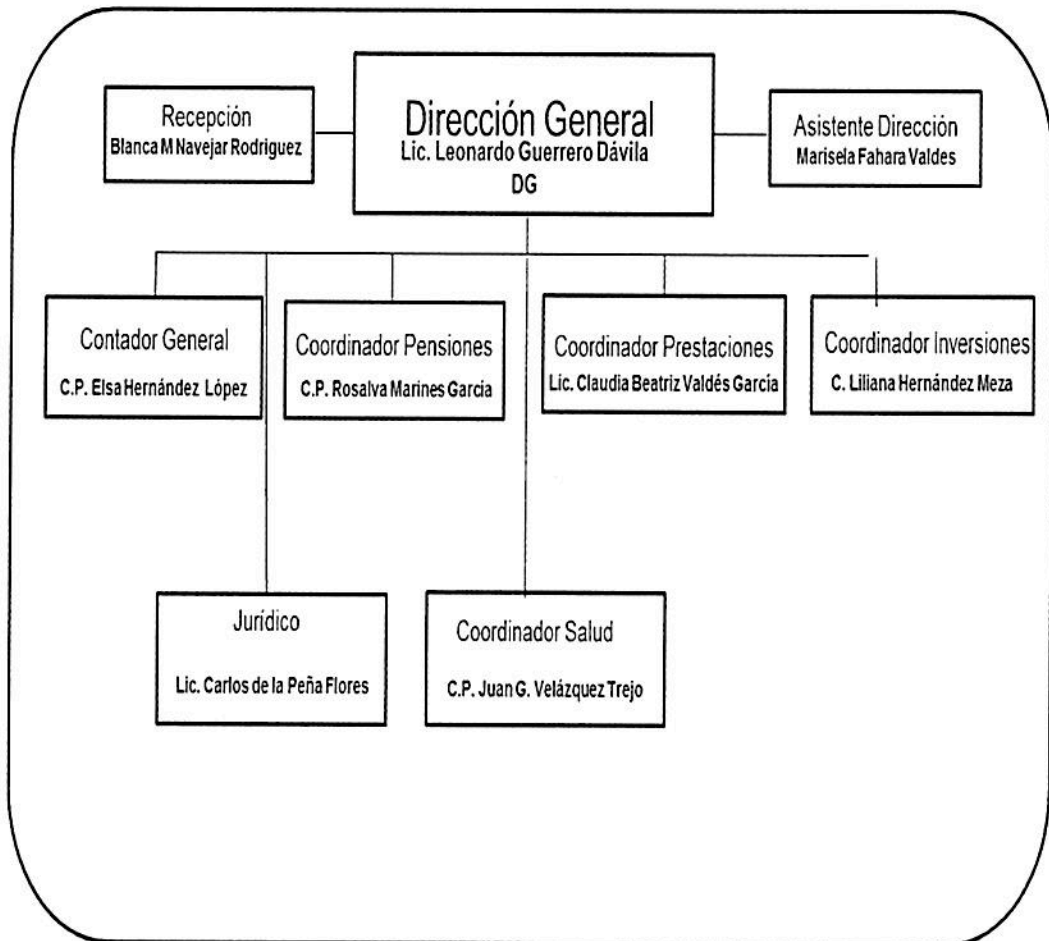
Recepción
Blanca M Navejar Rodriguez

Dirección General
Lic. Leonardo Guerrero Dávila
DG

Asistente Dirección
Marisela Fahara Valdes

Contador General
C.P. Elsa Hernández López

Coordinador Pensiones
C.P. Rosalva Marines Garcia

Coordinador Prestaciones
Lic. Claudia Beatriz Valdés García

Coordinador Inversiones
C. Liliana Hernández Meza

Jurídico
Lic. Carlos de la Peña Flores

Coordinador Salud
C.P. Juan G. Velázquez Trejo